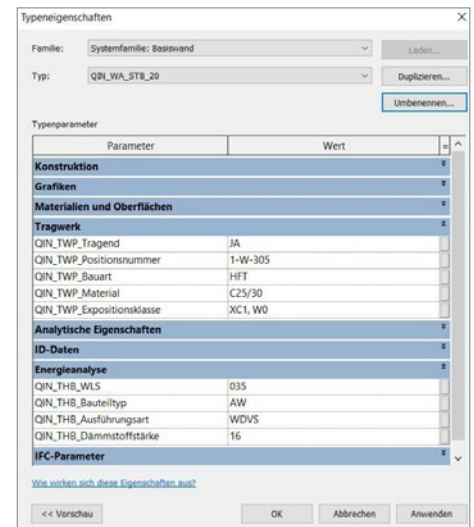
Typeneigenschaften

Familie: Systemfamilie: Basiswand

Laden...

Typ: QIN_WA_STB_20

Duplizieren...

Umbenennen...

Typenparameter

| Parameter | Wert | = |
|---|---|---|
| Konstruktion | | |
| Grafiken | | |
| Materialien und Oberflächen | | |
| Tragwerk | | |
| QIN_TWP_Tragend | JA | |
| QIN_TWP_Positionsnummer | 1-W-305 | |
| QIN_TWP_Bauart | HFT | |
| QIN_TWP_Material | C25/30 | |
| QIN_TWP_Expositionsklasse | XC1, W0 | |
| Analytische Eigenschaften | | |
| ID-Daten | | |
| Energieanalyse | | |
| QIN_THB_WLS | 035 | |
| QIN_THB_Bauteiltyp | AW | |
| QIN_THB_Ausführungsart | WDVS | |
| QIN_THB_Dämmstoffstärke | 16 | |
| IFC-Parameter | | |

Wie wirken sich diese Eigenschaften aus?

<< Vorschau

OK

Abbrechen

Anwenden